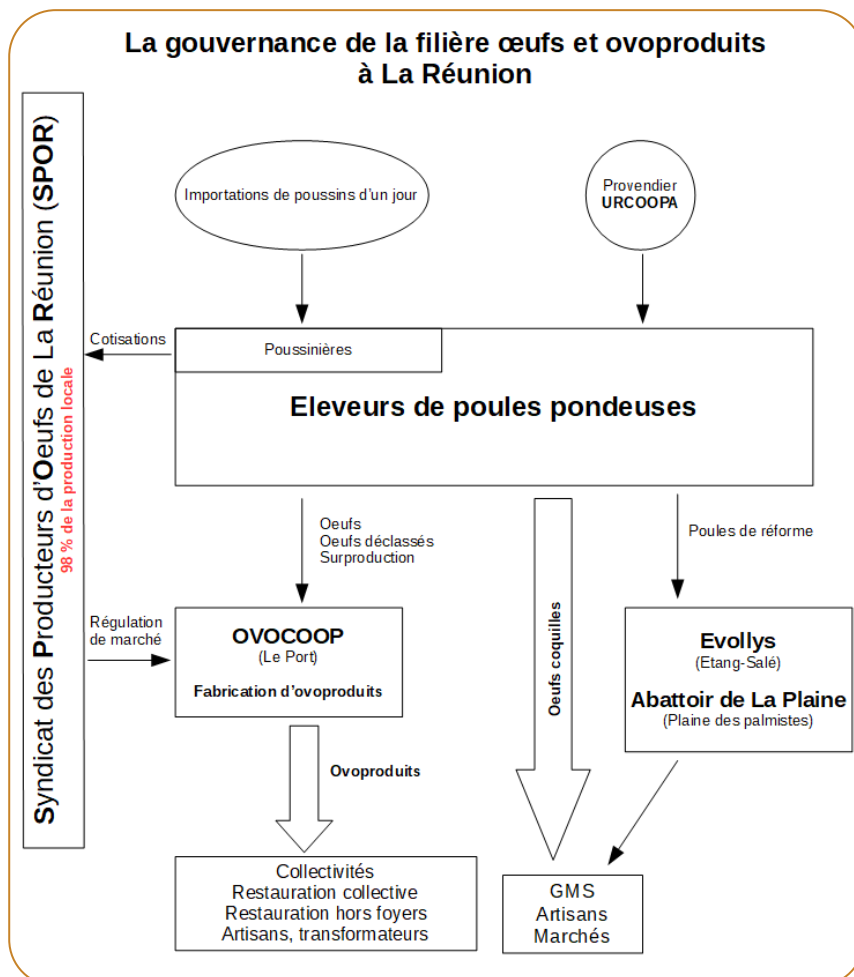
La gouvernance de la filière œufs et ovoproduits à La Réunion

Syndicat des Producteurs d'Oeufs de La Réunion (SPOR)
98 % de la production locale

Importations de poussins d'un jour

Provendier
URCOOPA

Cotisations

Poussinières

Eleveurs de poules pondeuses

Oeufs
Oeufs déclassés
Surproduction

Oeufs coquilles

Poules de réforme

Régulation de marché

OVOCOOP
(Le Port)
Fabrication d'ovoproduits

Evollys
(Etang-Salé)
Abattoir de La Plaine
(Plaine des palmistes)

Ovoproduits

Collectivités
Restauration collective
Restauration hors foyers
Artisans, transformateurs

GMS
Artisans
Marchés